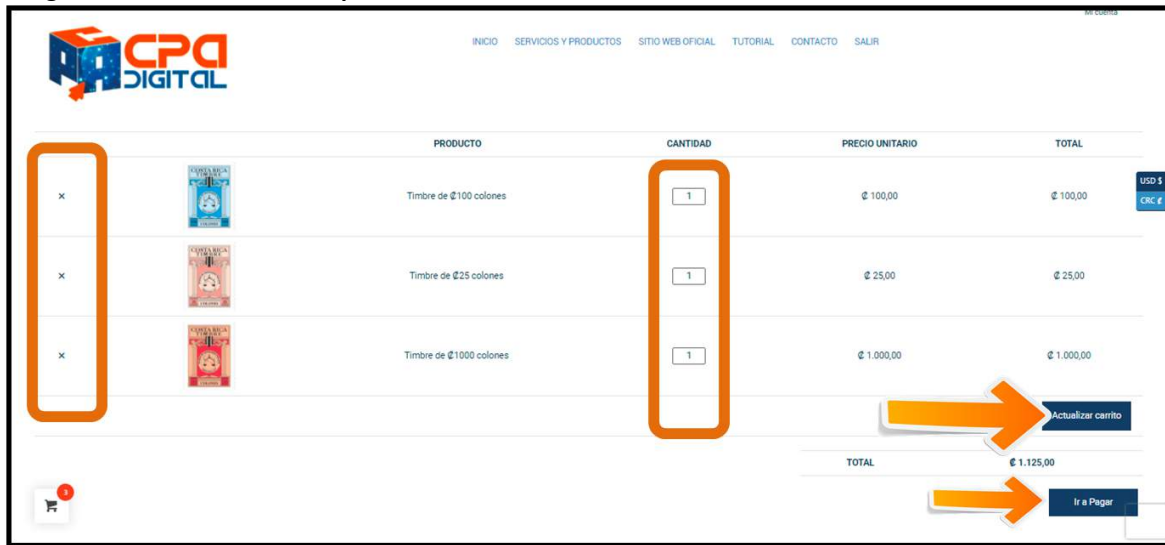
Mi cuenta

CPA DIGITAL

INICIO SERVICIOS Y PRODUCTOS SITIO WEB OFICIAL TUTORIAL CONTACTO SALIR

| | | PRODUCTO | CANTIDAD | PRECIO UNITARIO | TOTAL |
|---|---|---|---|---|---|
| × | COSTA RICA TIMBRE | Timbre de ₡100 colones | 1 | ₡ 100,00 | ₡ 100,00 |
| × | COSTA RICA TIMBRE | Timbre de ₡25 colones | 1 | ₡ 25,00 | ₡ 25,00 |
| × | COSTA RICA TIMBRE | Timbre de ₡1000 colones | 1 | ₡ 1.000,00 | ₡ 1.000,00 |

USD $
CRC ₡

Actualizar carrito

TOTAL ₡ 1.125,00

3

Ir a Pagar